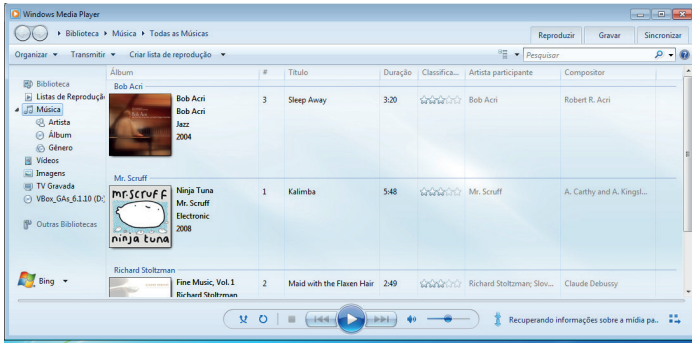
Windows Media Player

Biblioteca ▸ Música ▸ Todas as Músicas

Reproduzir | Gravar | Sincronizar

Organizar ▾ Transmitir ▾ Criar lista de reprodução ▾

Pesquisar

Biblioteca
Listas de Reprodução
Música
Artista
Álbum
Gênero
Vídeos
Imagens
TV Gravada
VBox_GAs_6.1.10 (D:)
Outras Bibliotecas
Bing

| Álbum | # | Título | Duração | Classifica... | Artista participante | Compositor |
|---|---|---|---|---|---|---|
| Bob Acri | | | | | | |
| Bob Acri<br>Bob Acri<br>Jazz<br>2004 | 3 | Sleep Away | 3:20 | | Bob Acri | Robert R. Acri |
| Mr. Scruff | | | | | | |
| Ninja Tuna<br>Mr. Scruff<br>Electronic<br>2008 | 1 | Kalimba | 5:48 | | Mr. Scruff | A. Carthy and A. Kingsl... |
| Richard Stoltzman | | | | | | |
| Fine Music, Vol. 1<br>Richard Stoltzman | 2 | Maid with the Flaxen Hair | 2:49 | | Richard Stoltzman; Slov... | Claude Debussy |

mr.scruff
ninja tuna

Recuperando informações sobre a mídia pa...